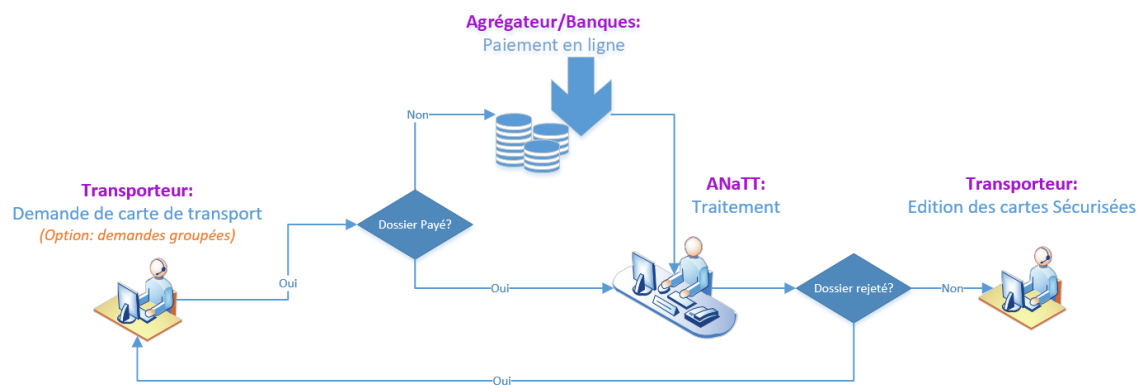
Agrégateur/Banques:
Paiement en ligne

Non

Transporteur:
Demande de carte de transport
(Option: demandes groupées)

Oui

Dossier Payé?

Oui

ANaTT:
Traitement

Dossier rejeté?

Non

Transporteur:
Edition des cartes Sécurisées

Oui